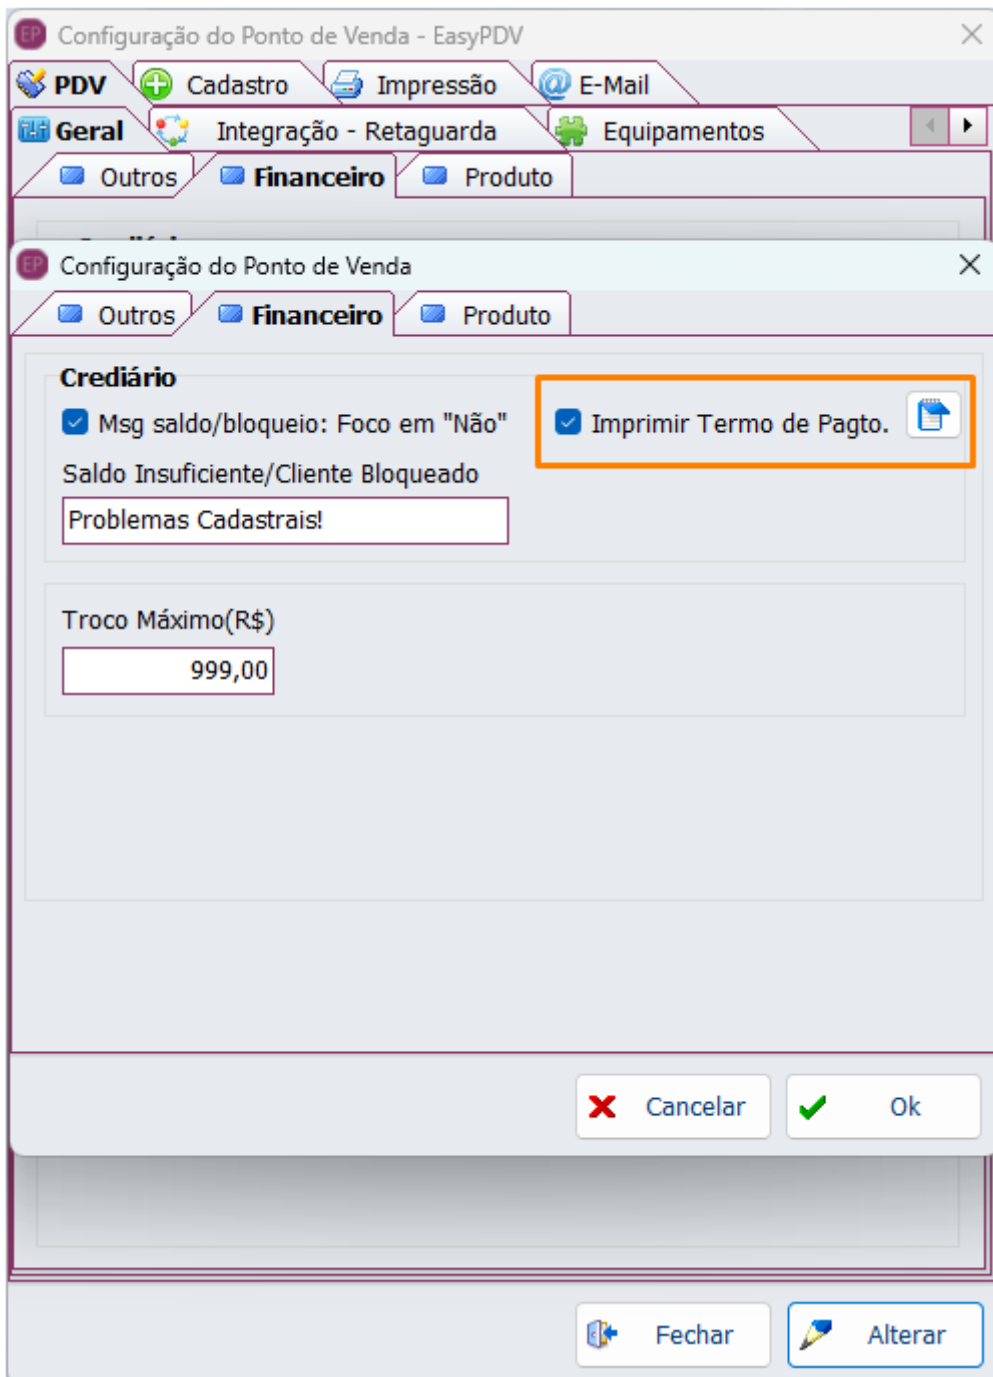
EP Configuração do Ponto de Venda - EasyPDV

PDV
Cadastro
Impressão
E-Mail
Geral
Integração - Retaguarda
Equipamentos
Outros
Financeiro
Produto

EP Configuração do Ponto de Venda

Outros
Financeiro
Produto

Crediário
Msg saldo/bloqueio: Foco em "Não"
Imprimir Termo de Pagto.
Saldo Insuficiente/Cliente Bloqueado
Problemas Cadastrais!

Troco Máximo(R$)
999,00

Cancelar
Ok

Fechar
Alterar